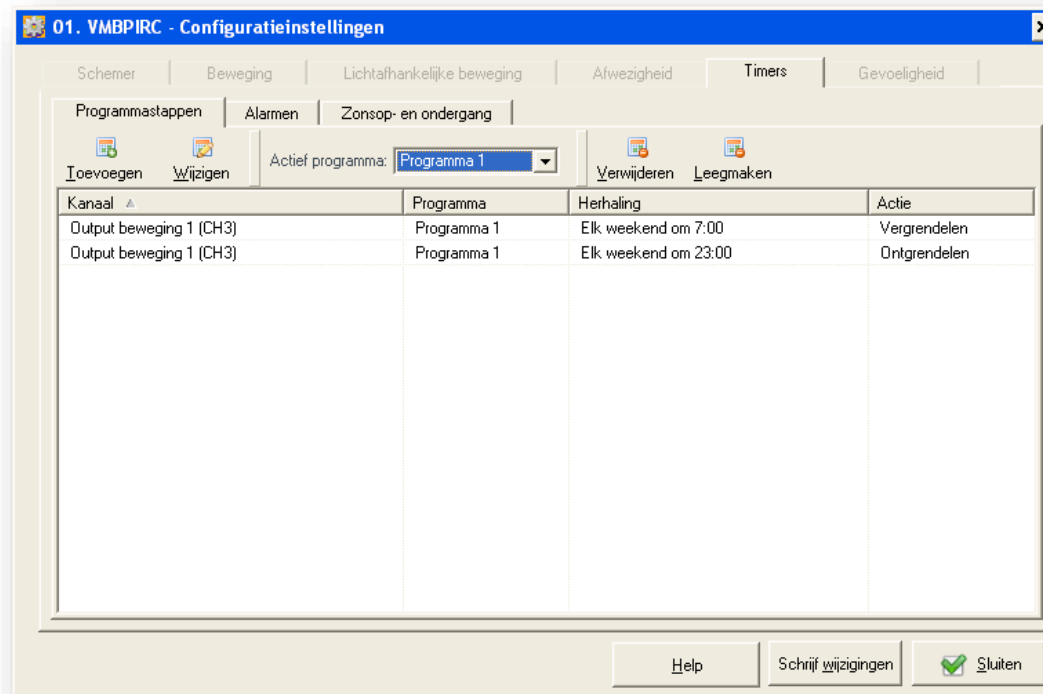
01. VMBPIRC - Configuratieinstellingen

Schemer | Beweging | Lichtafhankelijke beweging | Afwezigheid | Timers | Gevoeligheid

Programmastappen | Alarmen | Zonsop- en ondergang

Toevoegen Wijzigen Actief programma: Programma 1 Verwijderen Leegmaken

| Kanaal | Programma | Herhaling | Actie |
|---|---|---|---|
| Output beweging 1 (CH3) | Programma 1 | Elk weekend om 7:00 | Vergrendelen |
| Output beweging 1 (CH3) | Programma 1 | Elk weekend om 23:00 | Ontgrendelen |

Help Schrijf wijzigingen Sluiten